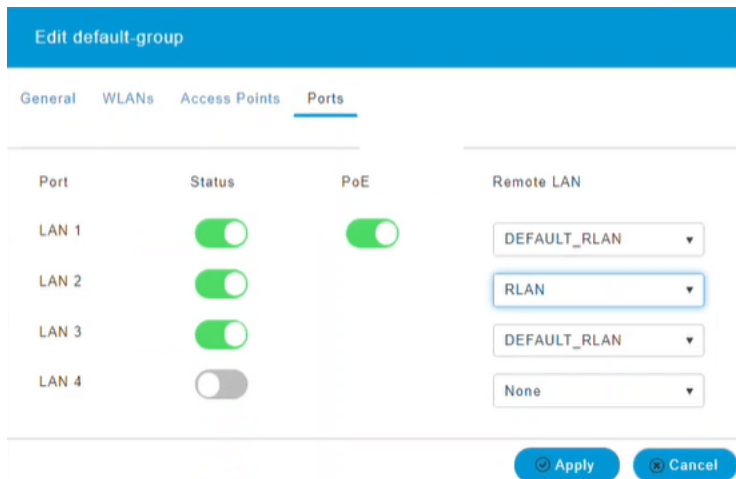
Edit default-group

General WLANs Access Points Ports

| Port | Status | PoE | Remote LAN |
|---|---|---|---|
| LAN 1 | | | DEFAULT_RLAN ▾ |
| LAN 2 | | | RLAN ▾ |
| LAN 3 | | | DEFAULT_RLAN ▾ |
| LAN 4 | | | None ▾ |

Apply Cancel